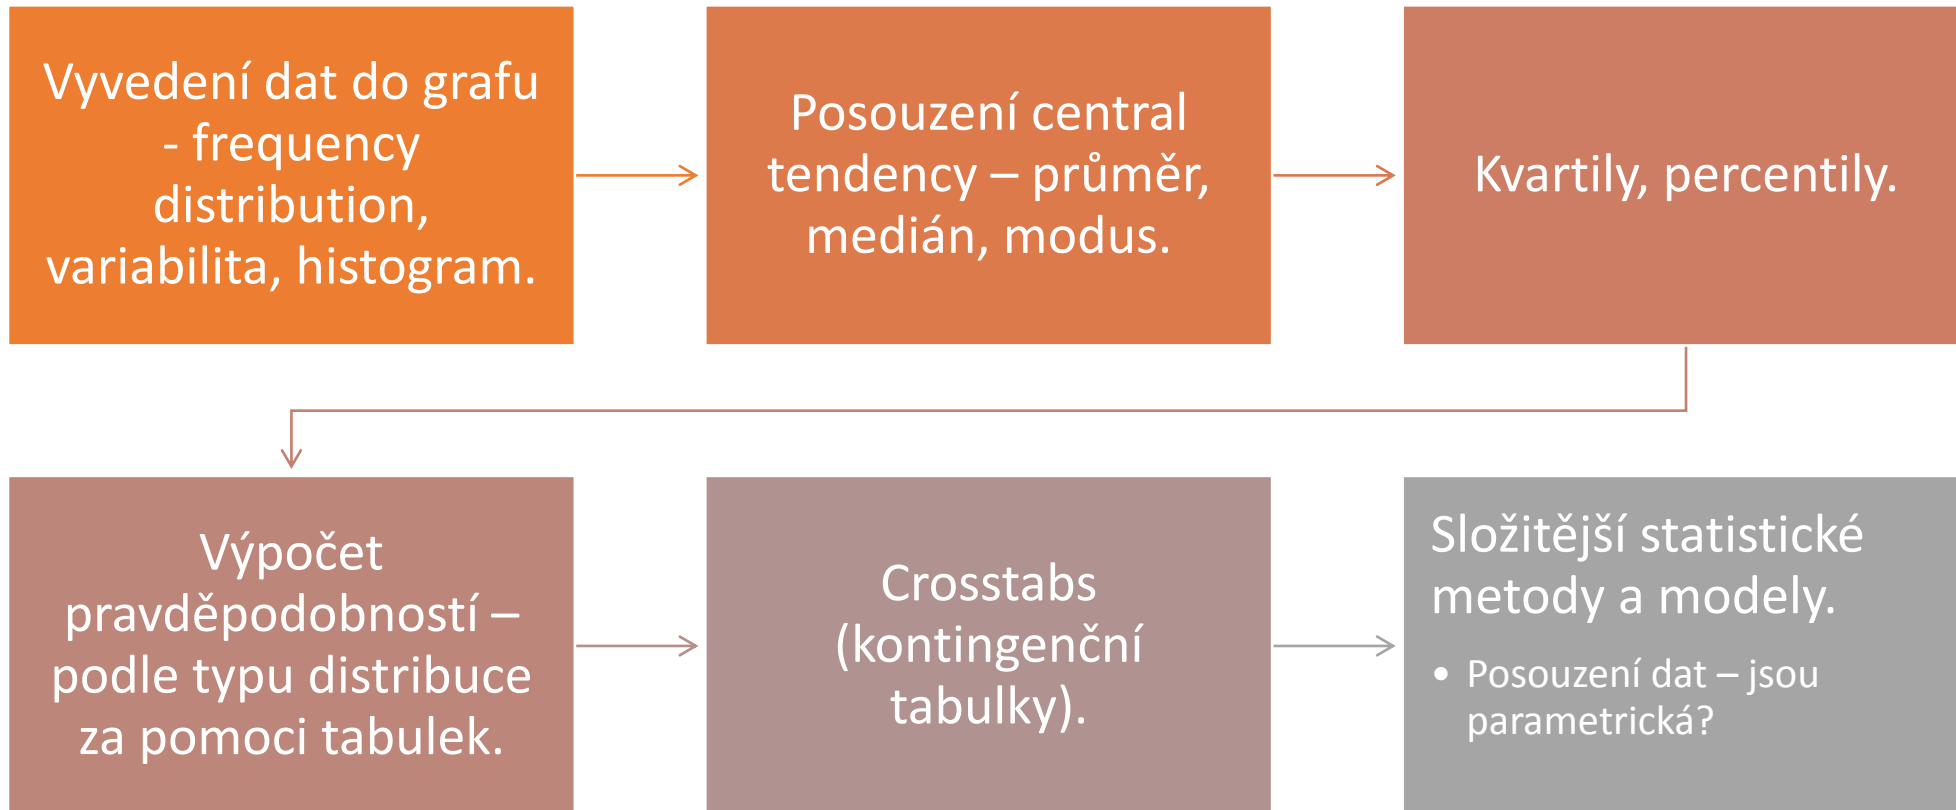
Vyvedení dat do grafu - frequency distribution, variabilita, histogram.

Posouzení central tendency – průměr, medián, modus.

Kvartily, percentily.

Výpočet pravděpodobností – podle typu distribuce za pomoci tabulek.

Crosstabs (kontingenční tabulky).

Složitější statistické metody a modely.

• Posouzení dat – jsou parametrická?